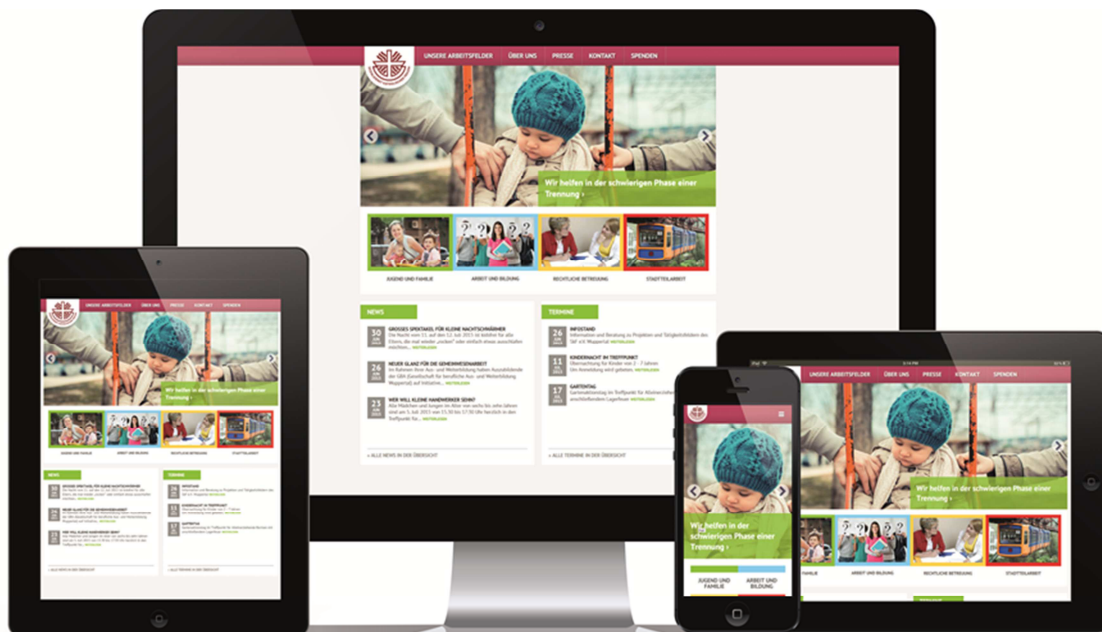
UNSERE ARBEITSFELDER ÜBER UNS PRESSE KONTAKT SPENDEN

Wir helfen in der schwierigen Phase einer Trennung ›

JUGEND UND FAMILIE
ARBEIT UND BILDUNG
RECHTLICHE BETREUUNG
STADTTEILARBEIT

NEWS

30 JUNI 2015 GROSSES SPEKTAKEL FÜR KLEINE NACHTSCHWÄRMER
Die Nacht vom 31. auf den 11. Juli 2015 ist Kinder für alle Eltern, die mal wieder „ruhen" oder einfach etwas ausschlafen möchten... WEITERLESEN

26 JUNI 2015 NEUER GLANZ FÜR DIE GEMEINWESENARBEIT
Im Rahmen ihrer Aus- und Weiterbildung haben Auszubildende der GBA (Gesellschaft für berufliche Aus- und Weiterbildung Wuppertal) auf Initiative... WEITERLESEN

23 JUNI 2015 WER WILL KLEINE HANDWERKER SEHN?
Alle Mädchen und Jungen im Alter von sechs bis zehn Jahren sind am 5. Juli 2015 von 15.30 bis 17.30 Uhr herzlich in den Treffpunkt für... WEITERLESEN

› ALLE NEWS IN DER ÜBERSICHT

TERMINE

26 JUNI 2015 INFOSTAND
Information und Beratung zu Projekten und Tätigkeitsfeldern des SKF e.V. Wuppertal WEITERLESEN

16 JUNI 2015 KINDERNACHT IM TREFFPUNKT
Übernachtung für Kinder von 6 - 7 Jahren. Um Anmeldung wird gebeten. WEITERLESEN

17 JUNI 2015 GARTENTAG
Gartenaktionstag im Treffpunkt für Kleinercher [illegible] anschließendem Lagerfeuer WEITERLESEN

› ALLE TERMINE IN DER ÜBERSICHT

UNSERE ARBEITSFELDER ÜBER UNS PRESSE KONTAKT SPENDEN

Wir helfen in der schwierigen Phase einer Trennung ›

JUGEND UND FAMILIE
ARBEIT UND BILDUNG
RECHTLICHE BETREUUNG
STADTTEILARBEIT

NEWS
TERMINE

UNSERE ARBEITSFELDER ÜBER UNS PRESSE KONTAKT SPENDEN

Wir helfen in der schwierigen Phase einer Trennung ›

FAMILIE
ARBEIT UND BILDUNG
RECHTLICHE BETREUUNG
STADTTEILARBEIT

Wir helfen in der schwierigen Phase einer Trennung ›

JUGEND UND FAMILIE
ARBEIT UND BILDUNG